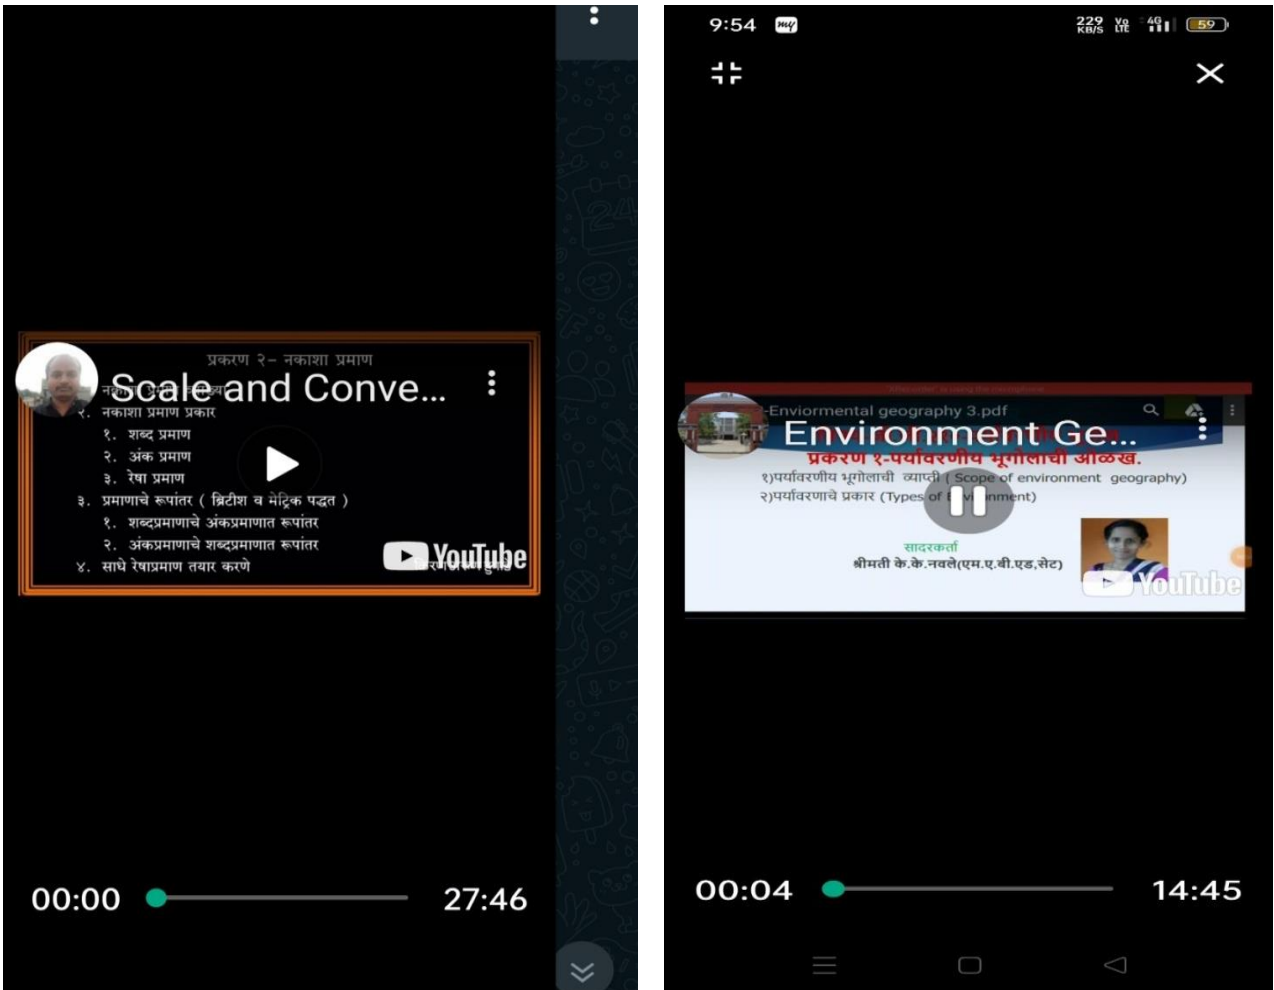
प्रकरण २– नकाशा प्रमाण

Scale and Conve...

नकाशा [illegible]

२. नकाशा प्रमाण प्रकार

१. शब्द प्रमाण

२. अंक प्रमाण

३. रेषा प्रमाण

३. प्रमाणाचे रूपांतर ( ब्रिटीश व मेट्रिक पद्धत )

१. शब्दप्रमाणाचे अंकप्रमाणात रूपांतर

२. अंकप्रमाणाचे शब्दप्रमाणात रूपांतर

४. साधे रेषाप्रमाण तयार करणे

YouTube

00:00

27:46

9:54

229 KB/S

59

Enviormental geography 3.pdf

Environment Ge...

प्रकरण १-पर्यावरणीय भूगोलाची ओळख.

१)पर्यावरणीय भूगोलाची व्याप्ती ( Scope of environment geography)

२)पर्यावरणाचे प्रकार (Types of E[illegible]nment)

सादरकर्ता

श्रीमती के.के.नवले(एम.ए.बी.एड,सेट)

YouTube

00:04

14:45